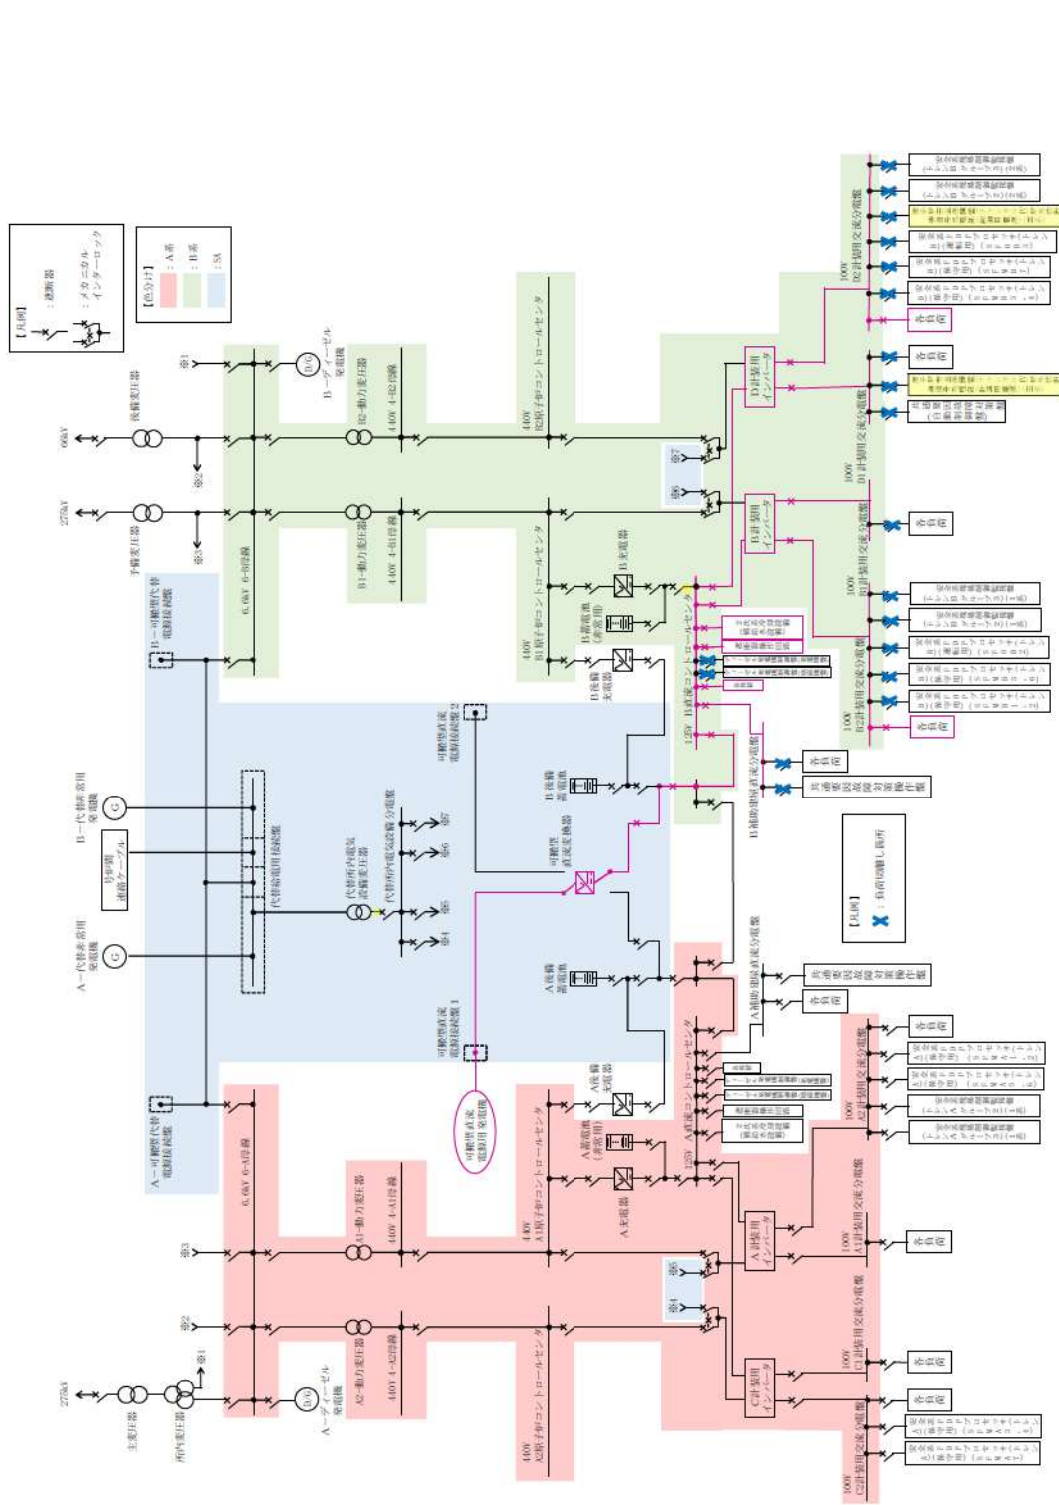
【凡例】
：遮断器
：メカニカルインターロック

【色分け】
：A系
：B系
：SA

【凡例】
：負荷切離し箇所

500kV
275kV
予備変圧器
後備変圧器
主変圧器
所内変圧器
※1
※2
※3

B－ディーゼル発電機
D/G
A－ディーゼル発電機
D/G

6.6kV 6-2母線
6.6kV 6-1母線

B2－動力変圧器
440V 4-B2母線
B1－動力変圧器
440V 4-B1母線
A1－動力変圧器
440V 4-A1母線
A2－動力変圧器
440V 4-A2母線

440V B2原子炉コントロールセンタ
440V B1原子炉コントロールセンタ
440V A1原子炉コントロールセンタ
440V A2原子炉コントロールセンタ

B－可搬型代替電源接続盤
A－可搬型代替電源接続盤
B－代替非常用発電機
A－代替非常用発電機
G
号炉間連絡ケーブル
代替給電用接続盤
代替所内電気設備変圧器
代替所内電気設備分電盤
※4
※5
※6
※7

可搬型直流電源接続盤2
可搬型直流電源接続盤1
可搬型直流変換器
可搬型直流電源用発電機

B蓄電池（非常用）
B充電器
B後備充電器
B後備蓄電池
A蓄電池（非常用）
A充電器
A後備充電器
A後備蓄電池

125V B直流コントロールセンタ
125V A直流コントロールセンタ
B補助建屋直流分電盤
A補助建屋直流分電盤

B計装用インバータ
D計装用インバータ
A計装用インバータ
C計装用インバータ

100V B2計装用交流分電盤
100V B1計装用交流分電盤
100V D1計装用交流分電盤
100V D2計装用交流分電盤
100V A1計装用交流分電盤
100V A2計装用交流分電盤
100V C1計装用交流分電盤
100V C2計装用交流分電盤

各負荷
共通要因故障対策盤
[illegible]